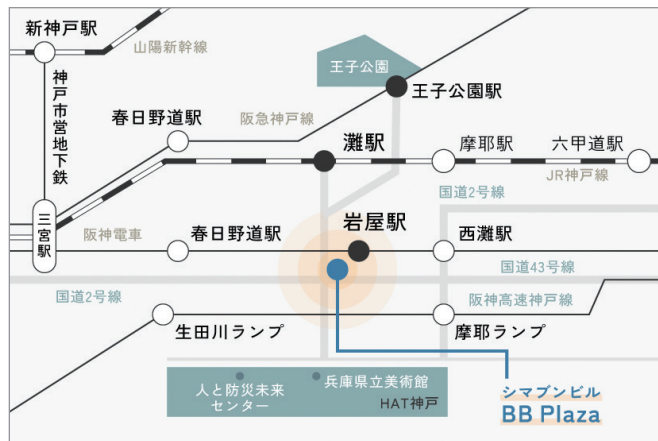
新神戸駅
山陽新幹線
神戸市営地下鉄
王子公園
王子公園駅
春日野道駅
阪急神戸線
灘駅
摩耶駅
六甲道駅
国道2号線
JR神戸線
三宮駅
阪神電車
春日野道駅
岩屋駅
西灘駅
国道43号線
国道2号線
阪神高速神戸線
生田川ランプ
摩耶ランプ
人と防災未来センター
兵庫県立美術館
HAT神戸
シマブンビル
BB Plaza